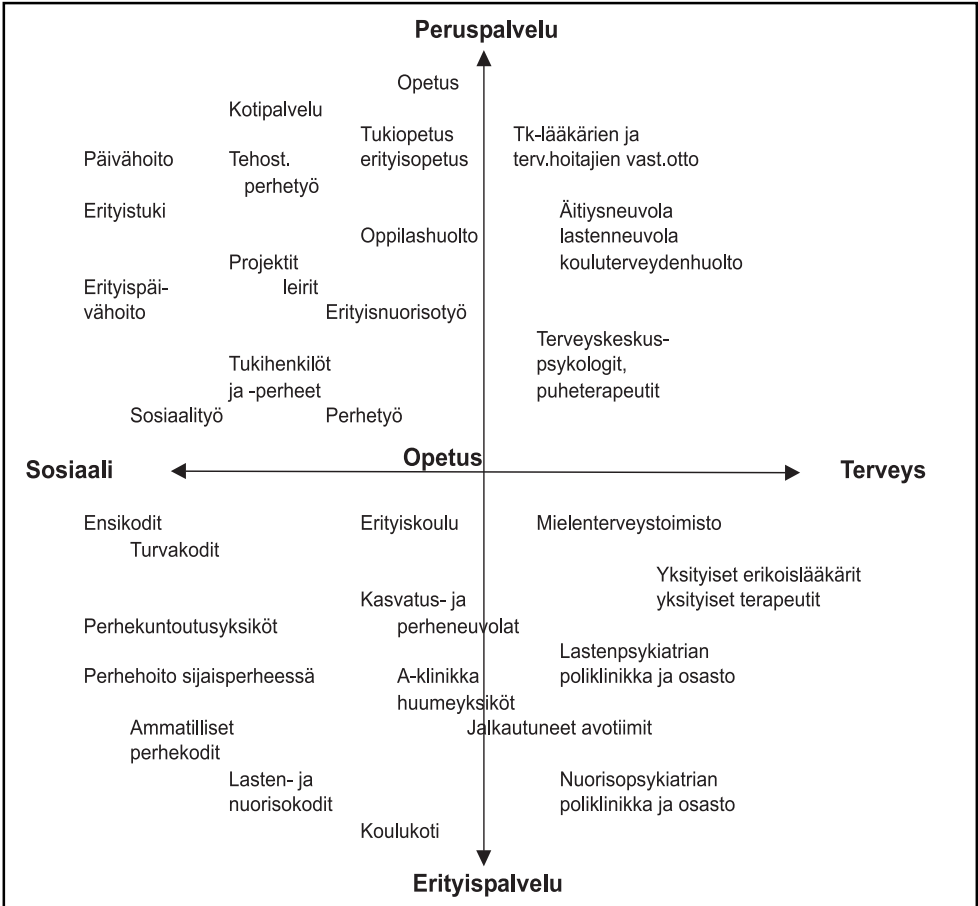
Peruspalvelu

Opetus

Kotipalvelu

Tukiopetus erityisopetus

Tk-lääkärien ja terv.hoitajien vast.otto

Päivähoito

Tehost. perhetyö

Erityistuki

Äitiysneuvola lastenneuvola kouluterveydenhuolto

Oppilashuolto

Projektit leirit

Erityispäivähoito

Erityisnuorisotyö

Terveyskeskuspsykologit, puheterapeutit

Tukihenkilöt ja -perheet

Sosiaalityö

Perhetyö

Sosiaali

Opetus

Terveys

Ensikodit

Turvakodit

Erityiskoulu

Mielenterveystoimisto

Yksityiset erikoislääkärit yksityiset terapeutit

Kasvatus- ja perheneuvolat

Perhekuntoutusyksiköt

Lastenpsykiatrian poliklinikka ja osasto

Perhehoito sijaisperheessä

A-klinikka huumeyksiköt

Ammatilliset perhekodit

Jalkautuneet avotiimit

Lasten- ja nuorisokodit

Nuorisopsykiatrian poliklinikka ja osasto

Koulukoti

Erityispalvelu